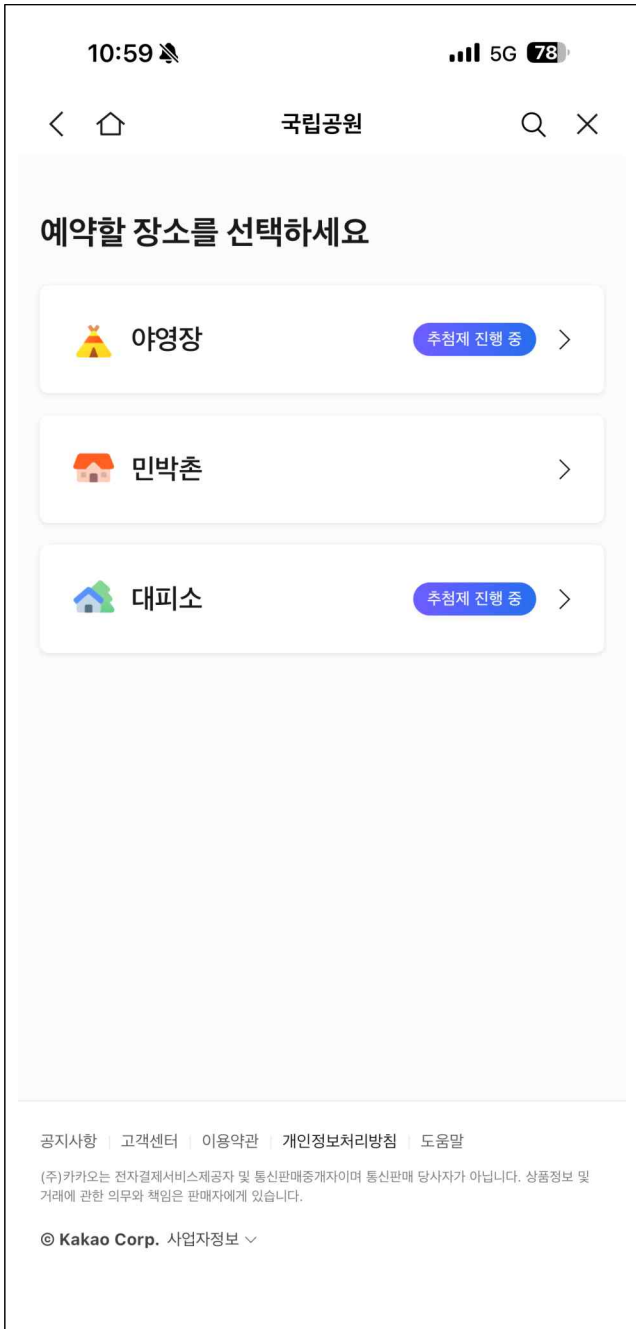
10:59 5G 78

국립공원

예약할 장소를 선택하세요

야영장 추첨제 진행 중

민박촌

대피소 추첨제 진행 중

공지사항 | 고객센터 | 이용약관 | 개인정보처리방침 | 도움말

(주)카카오는 전자결제서비스제공자 및 통신판매중개자이며 통신판매 당사자가 아닙니다. 상품정보 및 거래에 관한 의무와 책임은 판매자에게 있습니다.

© Kakao Corp. 사업자정보